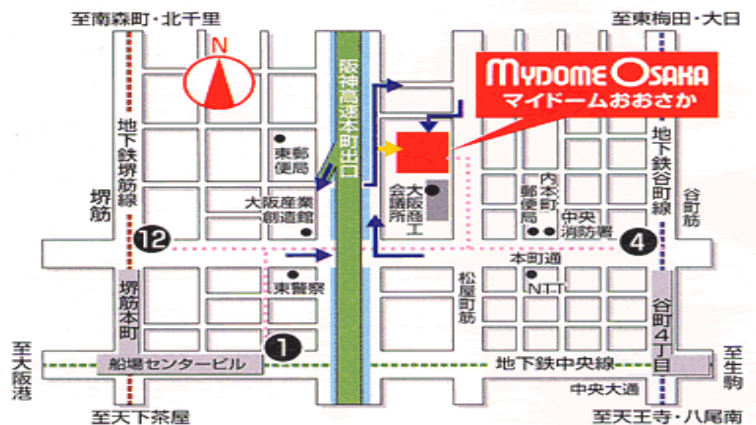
至南森町・北千里

至東梅田・大日

N

MYDOME OSAKA
マイドームおおさか

阪神高速本町出口

地下鉄堺筋線

堺筋

東郵便局

大阪産業創造館

大阪商工会議所

内本町郵便局

中央消防署

地下鉄谷町線

谷町筋

12

4

本町通

東警察

NTT

松屋町筋

堺筋本町

谷町4丁目

1

至大阪港

船場センタービル

地下鉄中央線

至生駒

中央大通

至天下茶屋

至天王寺・八尾南